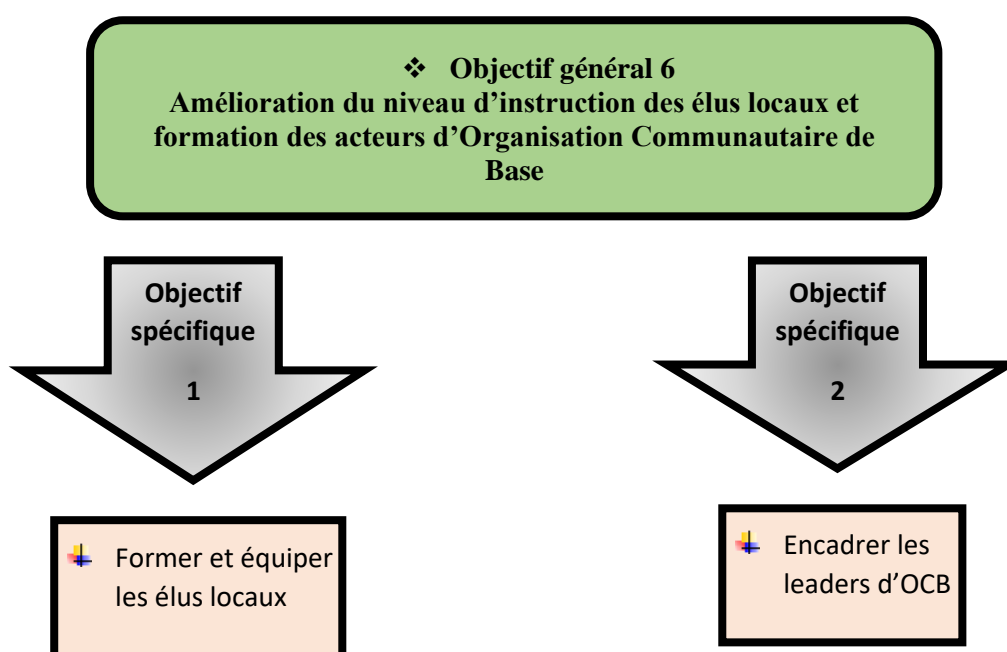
❖ Objectif général 6
Amélioration du niveau d’instruction des élus locaux et formation des acteurs d’Organisation Communautaire de Base

Objectif spécifique
1

Objectif spécifique
2

Former et équiper les élus locaux

Encadrer les leaders d’OCB